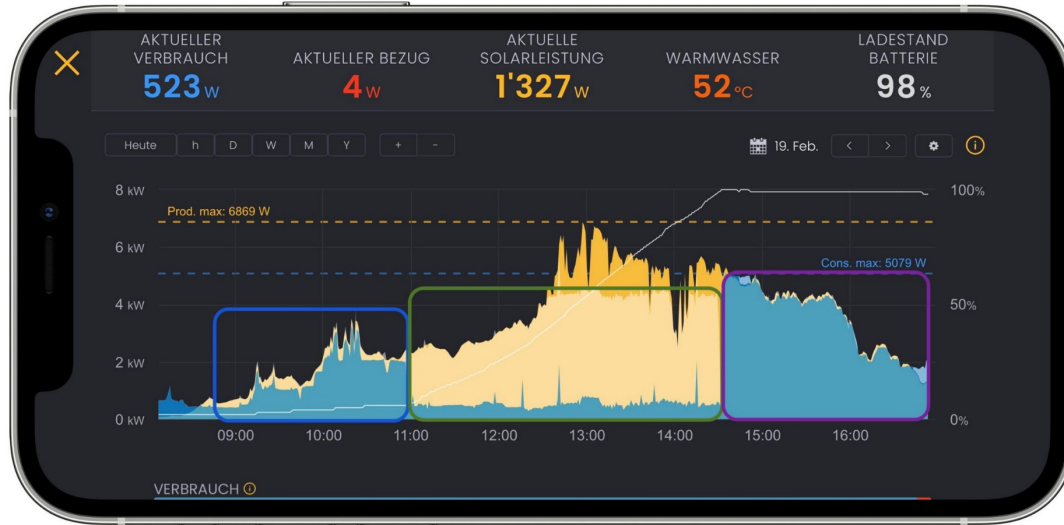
AKTUELLER VERBRAUCH
523 W

AKTUELLER BEZUG
4 W

AKTUELLE SOLARLEISTUNG
1'327 W

WARMWASSER
52 °C

LADESTAND BATTERIE
98 %

Heute h D W M Y + -

19. Feb. < > ⓘ

8 kW
Prod. max: 6869 W
6 kW
Cons. max: 5079 W
4 kW
2 kW
0 kW

100%
50%
0%

09:00 10:00 11:00 12:00 13:00 14:00 15:00 16:00

VERBRAUCH ⓘ